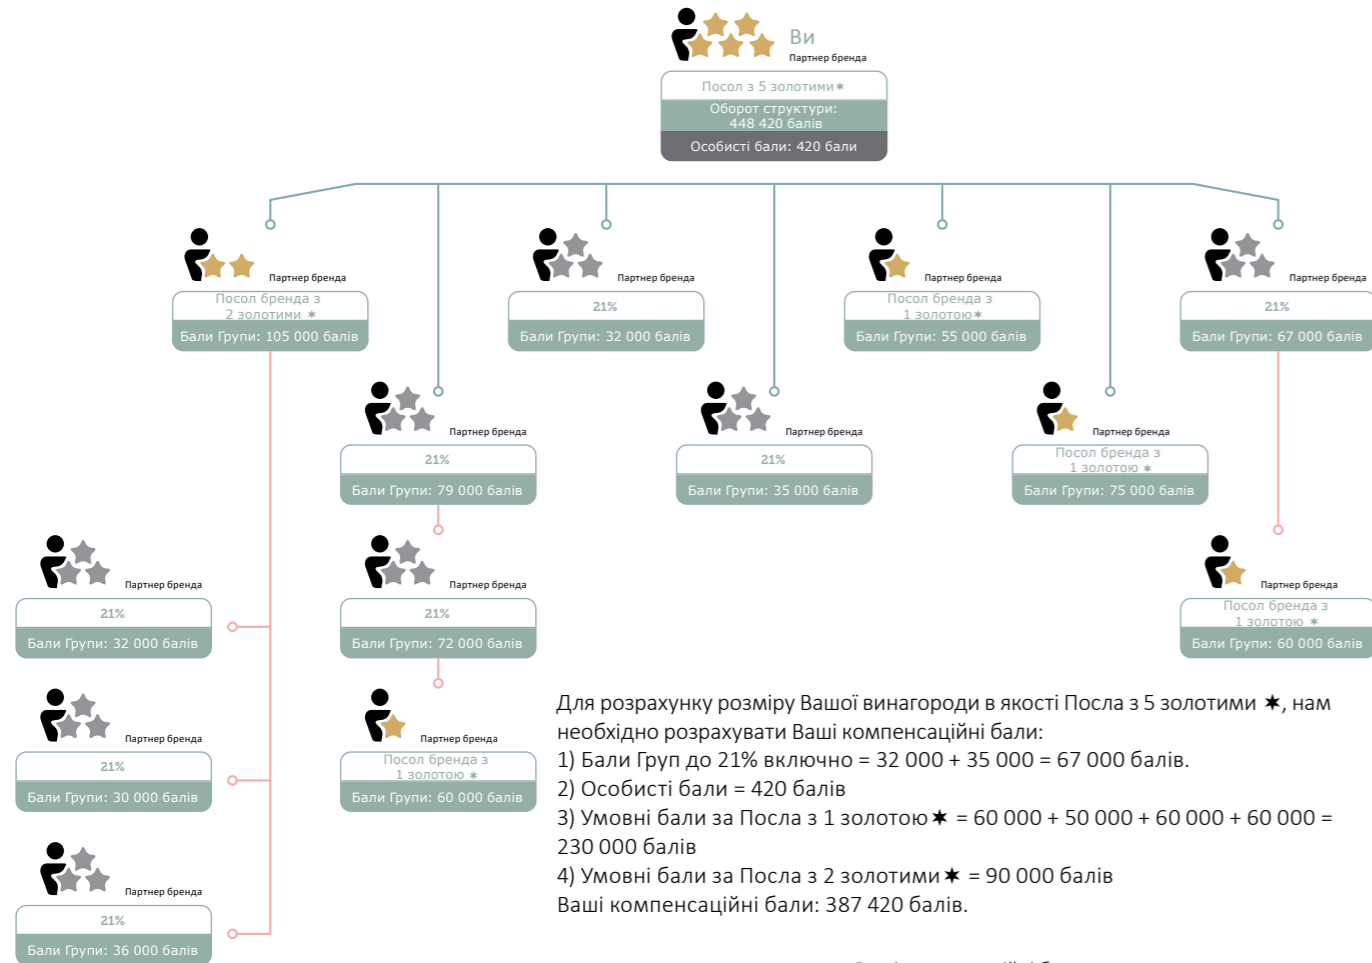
Ви
Партнер бренда
Посол з 5 золотими ✶
Оборот структури: 448 420 балів
Особисті бали: 420 бали

Партнер бренда
Посол бренда з 2 золотими ✶
Бали Групи: 105 000 балів

Партнер бренда
21%
Бали Групи: 32 000 балів

Партнер бренда
Посол бренда з 1 золотою ✶
Бали Групи: 55 000 балів

Партнер бренда
21%
Бали Групи: 67 000 балів

Партнер бренда
21%
Бали Групи: 79 000 балів

Партнер бренда
21%
Бали Групи: 35 000 балів

Партнер бренда
Посол бренда з 1 золотою ✶
Бали Групи: 75 000 балів

Партнер бренда
21%
Бали Групи: 32 000 балів

Партнер бренда
21%
Бали Групи: 72 000 балів

Партнер бренда
Посол бренда з 1 золотою ✶
Бали Групи: 60 000 балів

Партнер бренда
21%
Бали Групи: 30 000 балів

Партнер бренда
Посол бренда з 1 золотою ✶
Бали Групи: 60 000 балів

Партнер бренда
21%
Бали Групи: 36 000 балів

Для розрахунку розміру Вашої винагороди в якості Посла з 5 золотими ✶, нам необхідно розрахувати Ваші компенсаційні бали:
1) Бали Груп до 21% включно = 32 000 + 35 000 = 67 000 балів.
2) Особисті бали = 420 балів
3) Умовні бали за Посла з 1 золотою ✶ = 60 000 + 50 000 + 60 000 + 60 000 = 230 000 балів
4) Умовні бали за Посла з 2 золотими ✶ = 90 000 балів
Ваші компенсаційні бали: 387 420 балів.

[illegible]